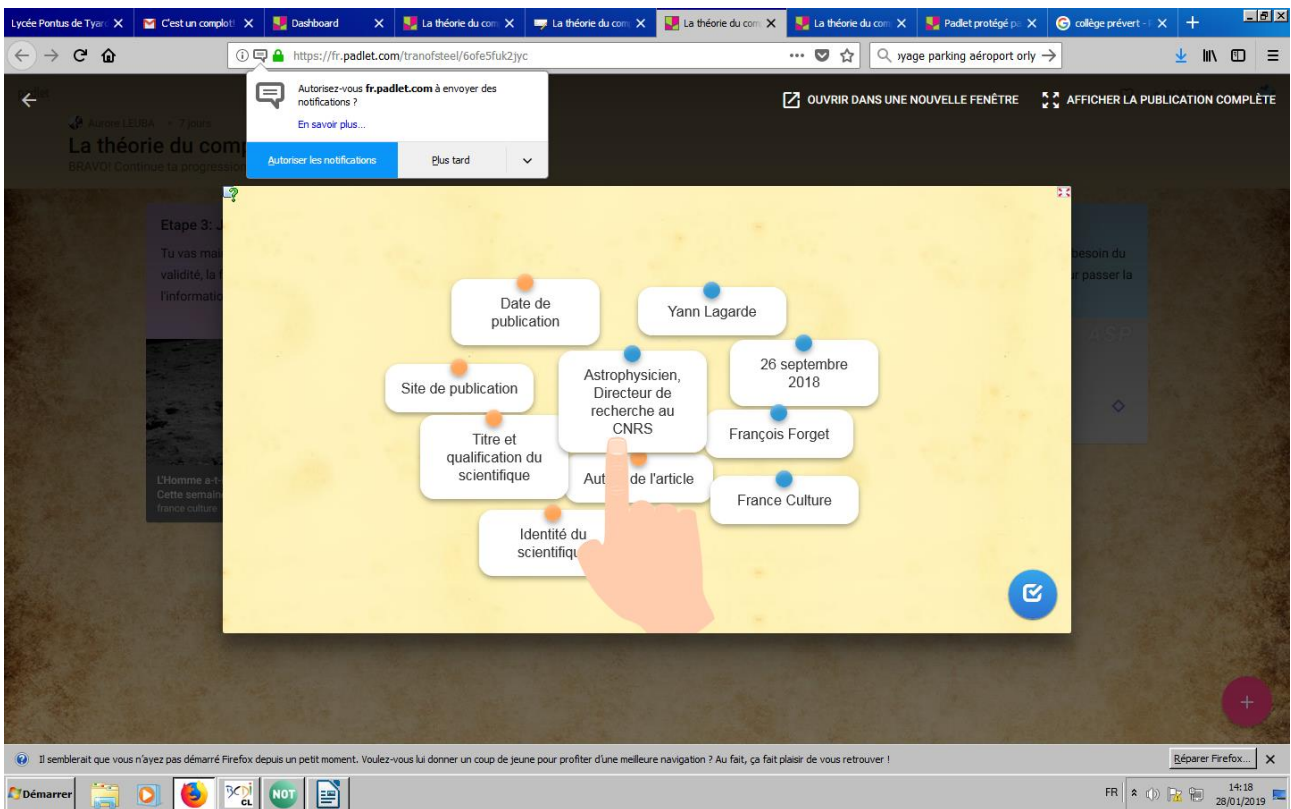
Lycée Pontus de Tyar X | C'est un complot! X | Dashboard X | La théorie du com X | La théorie du com X | La théorie du com X | La théorie du com X | Padlet protégé pa X | collège prévert - X | +

https://fr.padlet.com/tranofsteel/6ofe5fuk2jyc

yage parking aéroport orly →

Autorisez-vous **fr.padlet.com** à envoyer des notifications ?

En savoir plus...

Autoriser les notifications | Plus tard

OUVRIR DANS UNE NOUVELLE FENÊTRE | AFFICHER LA PUBLICATION COMPLÈTE

Aurore LEUBA · 7 jours

La théorie du com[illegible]

BRAVO! Continue ta progressio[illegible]

Etape 3: J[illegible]

Tu vas mai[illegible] besoin du validité, la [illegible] passer la l'informatio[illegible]

L'Homme a-t-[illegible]
Cette semain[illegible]
france culture

Date de publication

Yann Lagarde

26 septembre 2018

Site de publication

Astrophysicien, Directeur de recherche au CNRS

Titre et qualification du scientifique

François Forget

Aut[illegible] de l'article

France Culture

Identité du scientifiqu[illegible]

Il semblerait que vous n'ayez pas démarré Firefox depuis un petit moment. Voulez-vous lui donner un coup de jeune pour profiter d'une meilleure navigation ? Au fait, ça fait plaisir de vous retrouver !

Réparer Firefox...

Démarrer

NOT

FR 14:18 28/01/2019